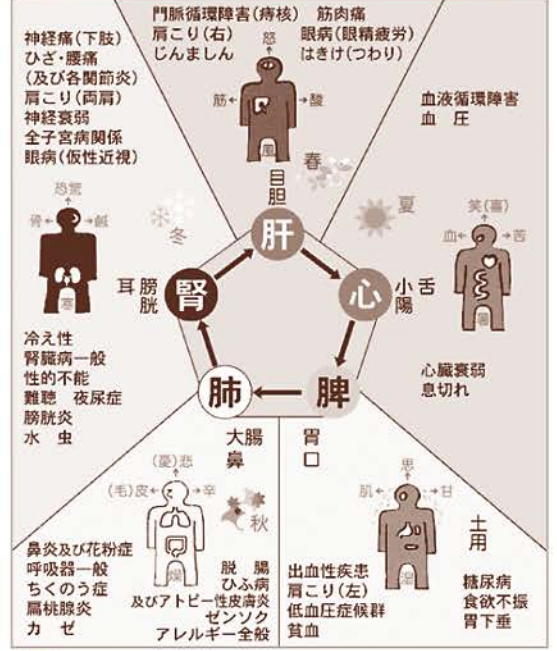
門脈循環障害(痔核) 筋肉痛
肩こり(右) 眼病(眼精疲労)
じんましん はきけ(つわり)

怒
筋 酸
風
春
目
胆

神経痛(下肢)
ひざ・腰痛
(及び各関節炎)
肩こり(両肩)
神経衰弱
全子宮病関係
眼病(仮性近視)

血液循環障害
血 圧

恐驚
骨 鹹
寒
冬

夏
笑(喜)
血 苦
暑

肝
耳 膀胱
腎
心
小腸
舌

冷え性
腎臓病一般
性的不能
難聴 夜尿症
膀胱炎
水 虫

肺
脾

心臓衰弱
息切れ

大腸
鼻

胃
口

(憂)悲
(毛)皮 辛
燥
秋

思
肌 甘
湿

土用

鼻炎及び花粉症
呼吸器一般
ちくのう症
扁桃腺炎
カ ゼ

脱 腸
ひふ病
及びアトピー性皮膚炎
ゼンソク
アレルギー全般

出血性疾患
肩こり(左)
低血圧症候群
貧血

糖尿病
食欲不振
胃下垂